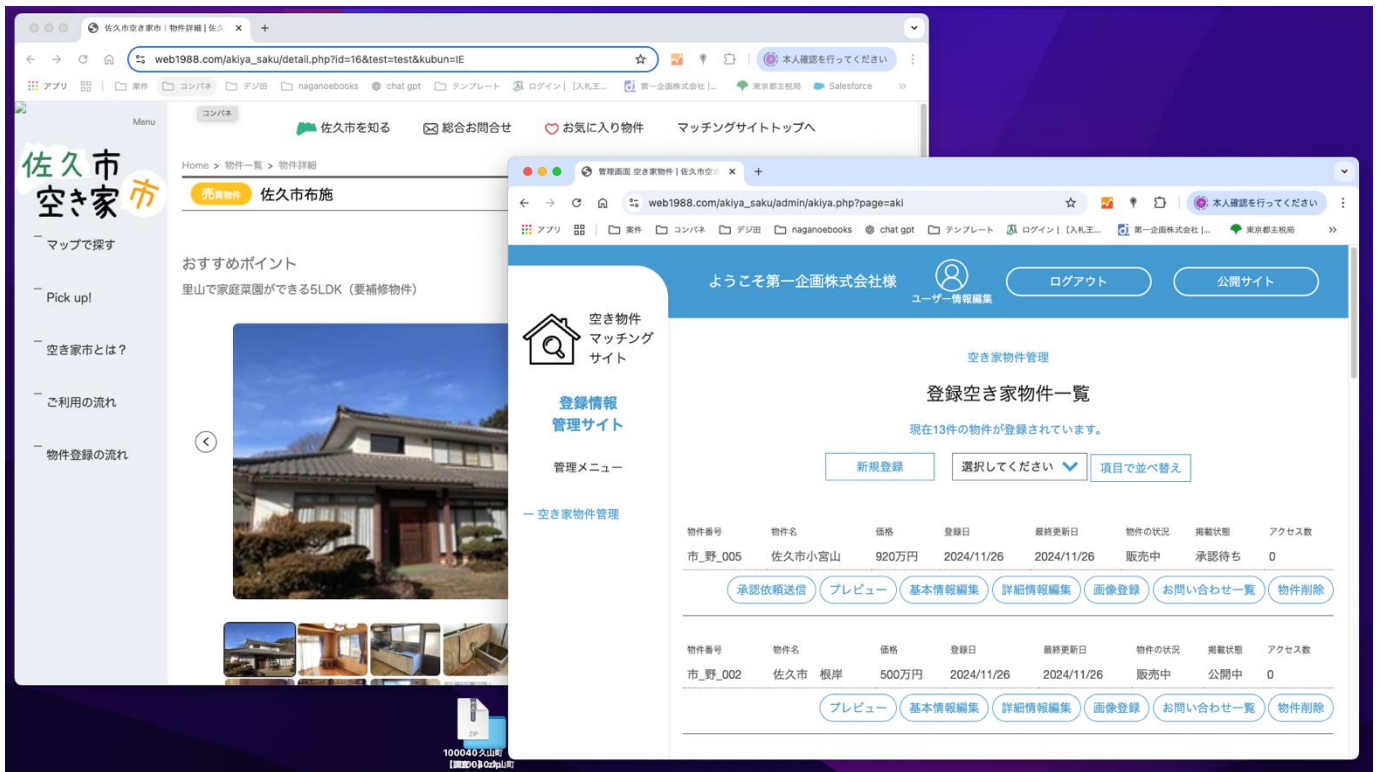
佐久市空き家市 | 物件詳細 | 佐久
web1988.com/akiya_saku/detail.php?id=16&test=test&kubun=IE
本人確認を行ってください
アプリ | 案件 | コンパネ | デジ田 | naganoebooks | chat gpt | テンプレート | ログイン | [入札王... | 第一企画株式会社 |... | 東京都主税局 | Salesforce | »

Menu
コンパネ
佐久市を知る 総合お問合せ お気に入り物件 マッチングサイトトップへ

佐久市空き家市

Home > 物件一覧 > 物件詳細
売買物件 佐久市布施

マップで探す
Pick up!
空き家市とは？
ご利用の流れ
物件登録の流れ

おすすめポイント
里山で家庭菜園ができる5LDK（要補修物件）

管理画面 空き家物件 | 佐久市空き
web1988.com/akiya_saku/admin/akiya.php?page=aki
本人確認を行ってください
アプリ | 案件 | コンパネ | デジ田 | naganoebooks | chat gpt | テンプレート | ログイン | [入札王... | 第一企画株式会社 |... | 東京都主税局 | »

ようこそ第一企画株式会社様
ユーザー情報編集
ログアウト
公開サイト

空き物件マッチングサイト

登録情報管理サイト

管理メニュー

一 空き家物件管理

空き家物件管理

登録空き家物件一覧

現在13件の物件が登録されています。

新規登録 選択してください 項目で並べ替え

| 物件番号 | 物件名 | 価格 | 登録日 | 最終更新日 | 物件の状況 | 掲載状態 | アクセス数 |
|---|---|---|---|---|---|---|---|
| 市_野_005 | 佐久市小宮山 | 920万円 | 2024/11/26 | 2024/11/26 | 販売中 | 承認待ち | 0 |

承認依頼送信 プレビュー 基本情報編集 詳細情報編集 画像登録 お問い合わせ一覧 物件削除

| 物件番号 | 物件名 | 価格 | 登録日 | 最終更新日 | 物件の状況 | 掲載状態 | アクセス数 |
|---|---|---|---|---|---|---|---|
| 市_野_002 | 佐久市 根岸 | 500万円 | 2024/11/26 | 2024/11/26 | 販売中 | 公開中 | 0 |

プレビュー 基本情報編集 詳細情報編集 画像登録 お問い合わせ一覧 物件削除

ZIP
100040久山町
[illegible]